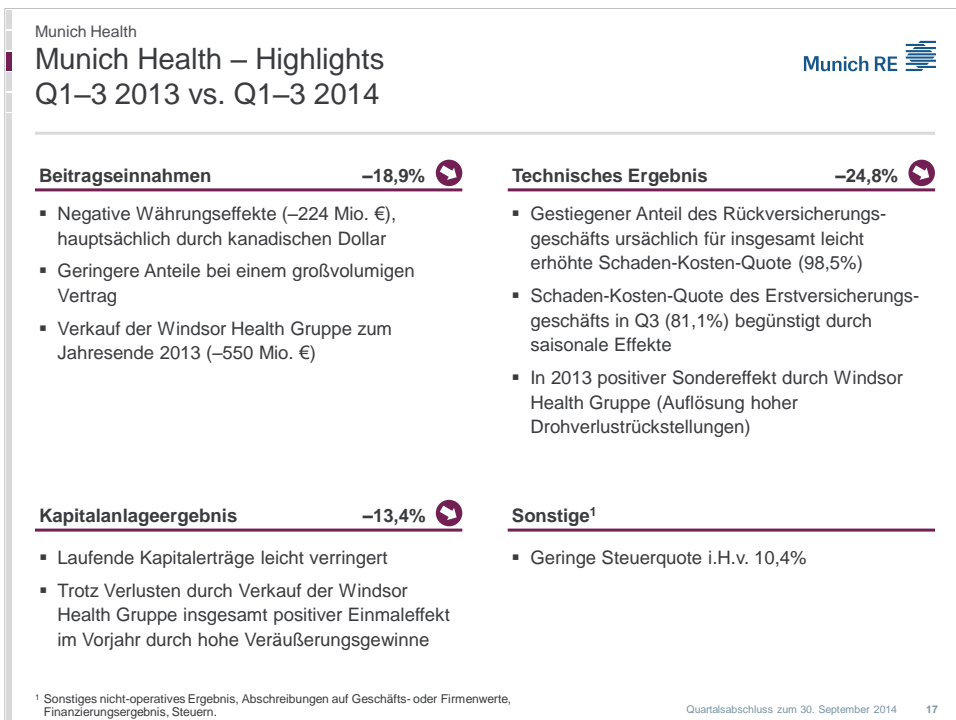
Munich Health

Munich Health – Highlights
Q1–3 2013 vs. Q1–3 2014

Munich RE

Beitragseinnahmen –18,9%

▪ Negative Währungseffekte (–224 Mio. €), hauptsächlich durch kanadischen Dollar

▪ Geringere Anteile bei einem großvolumigen Vertrag

▪ Verkauf der Windsor Health Gruppe zum Jahresende 2013 (–550 Mio. €)

Technisches Ergebnis –24,8%

▪ Gestiegener Anteil des Rückversicherungsgeschäfts ursächlich für insgesamt leicht erhöhte Schaden-Kosten-Quote (98,5%)

▪ Schaden-Kosten-Quote des Erstversicherungsgeschäfts in Q3 (81,1%) begünstigt durch saisonale Effekte

▪ In 2013 positiver Sondereffekt durch Windsor Health Gruppe (Auflösung hoher Drohverlustrückstellungen)

Kapitalanlageergebnis –13,4%

▪ Laufende Kapitalerträge leicht verringert

▪ Trotz Verlusten durch Verkauf der Windsor Health Gruppe insgesamt positiver Einmaleffekt im Vorjahr durch hohe Veräußerungsgewinne

Sonstige$^1$

▪ Geringe Steuerquote i.H.v. 10,4%

$^1$ Sonstiges nicht-operatives Ergebnis, Abschreibungen auf Geschäfts- oder Firmenwerte, Finanzierungsergebnis, Steuern.

Quartalsabschluss zum 30. September 2014 17